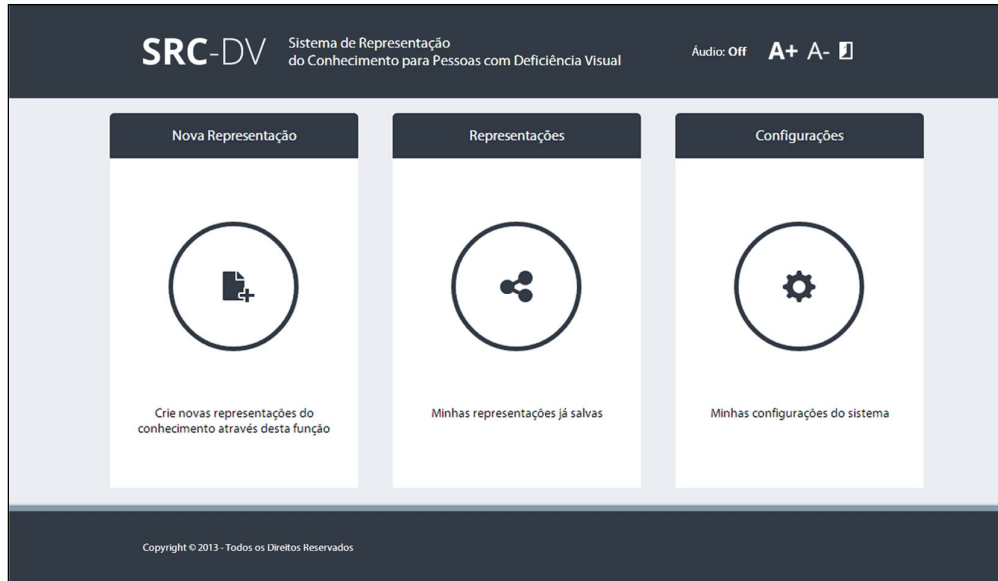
SRC-DV Sistema de Representação do Conhecimento para Pessoas com Deficiência Visual

Áudio: Off A+ A-

Nova Representação

Crie novas representações do conhecimento através desta função

Representações

Minhas representações já salvas

Configurações

Minhas configurações do sistema

Copyright © 2013 - Todos os Direitos Reservados